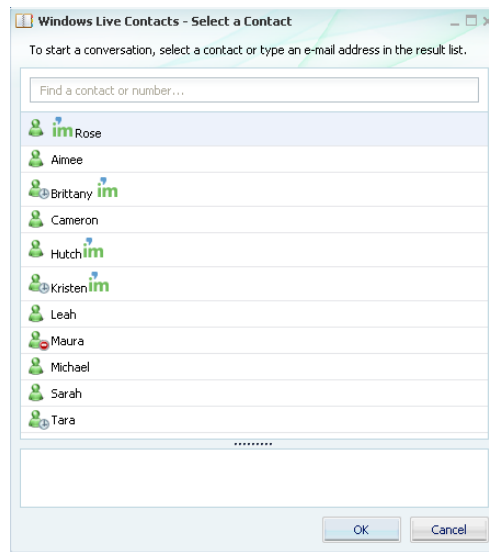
Windows Live Contacts - Select a Contact

To start a conversation, select a contact or type an e-mail address in the result list.

Find a contact or number...

im Rose
Aimee
Brittany im
Cameron
Hutch im
Kristen im
Leah
Maura
Michael
Sarah
Tara

OK
Cancel